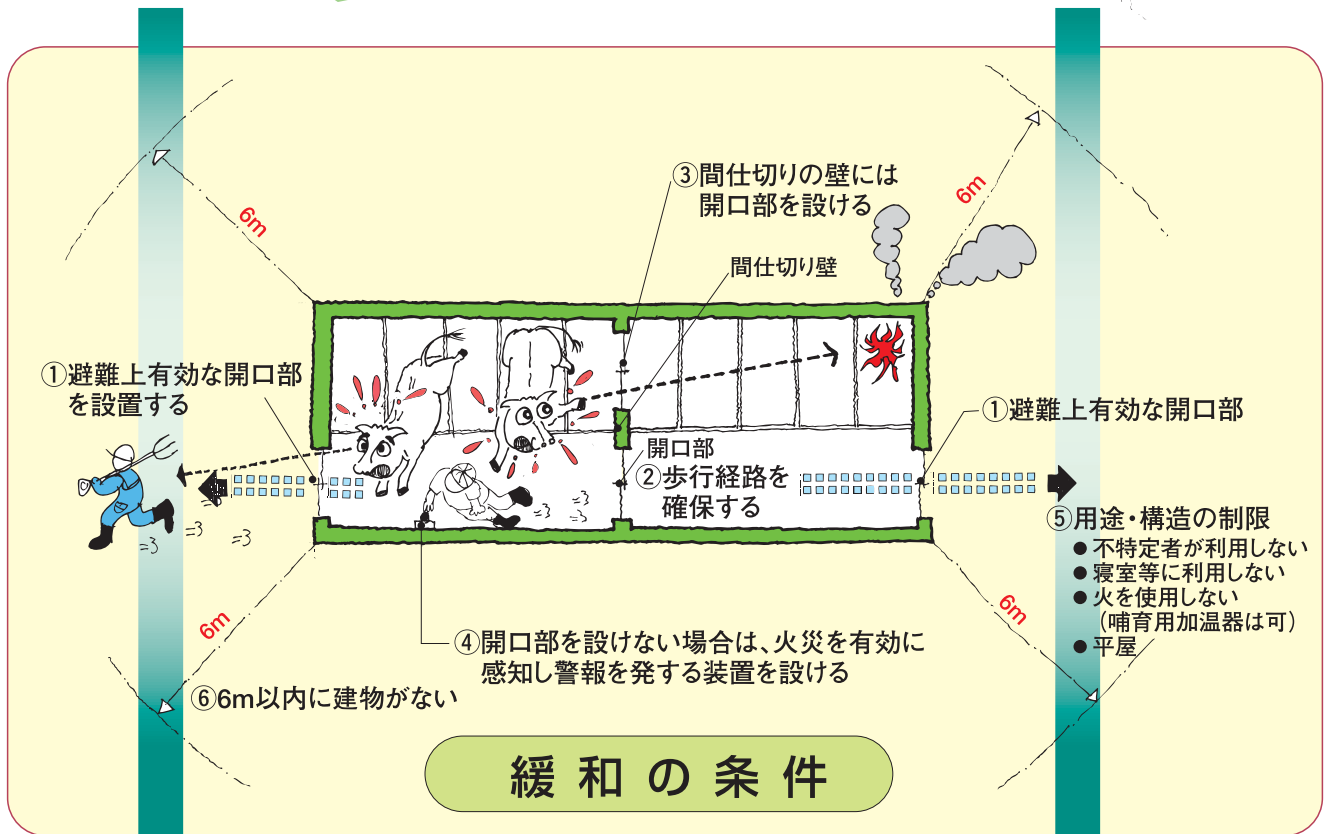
③間仕切りの壁には
開口部を設ける

6m

6m

間仕切り壁

①避難上有効な開口部
を設置する

①避難上有効な開口部

開口部
②歩行経路を
確保する

⑤用途・構造の制限
● 不特定者が利用しない
● 寝室等に利用しない
● 火を使用しない
（哺育用加温器は可）
● 平屋

6m

6m

④開口部を設けない場合は、火災を有効に
感知し警報を発する装置を設ける

⑥6m以内に建物がない

緩 和 の 条 件